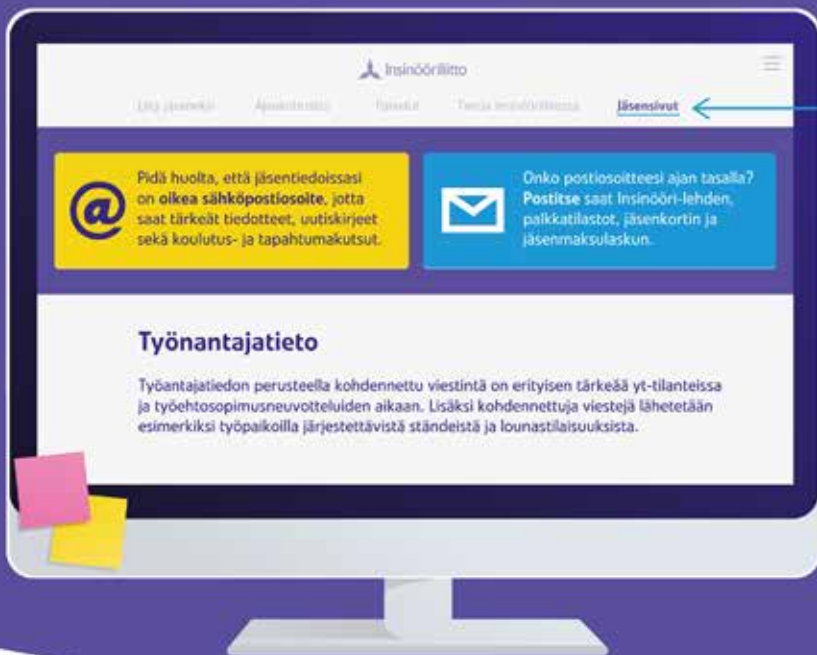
Insinööriliitto

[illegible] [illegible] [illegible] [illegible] Jäsensivut

Pidä huolta, että jäsentiedoissasi on **oikea sähköpostiosoite**, jotta saat tärkeät tiedotteet, uutiskirjeet sekä koulutus- ja tapahtumakutsut.

Onko postiosoitteesi ajan tasalla? **Postitse** saat Insinööri-lehden, palkkatilastot, jäsenkortin ja jäsenmaksulaskun.

Työnantajatieto

Työantajatiedon perusteella kohdennettu viestintä on erityisen tärkeää yt-tilanteissa ja työehtosopimusneuvotteluiden aikaan. Lisäksi kohdennettuja viestejä lähetetään esimerkiksi työpaikoilla järjestettävistä ständeistä ja lounastilaisuuksista.